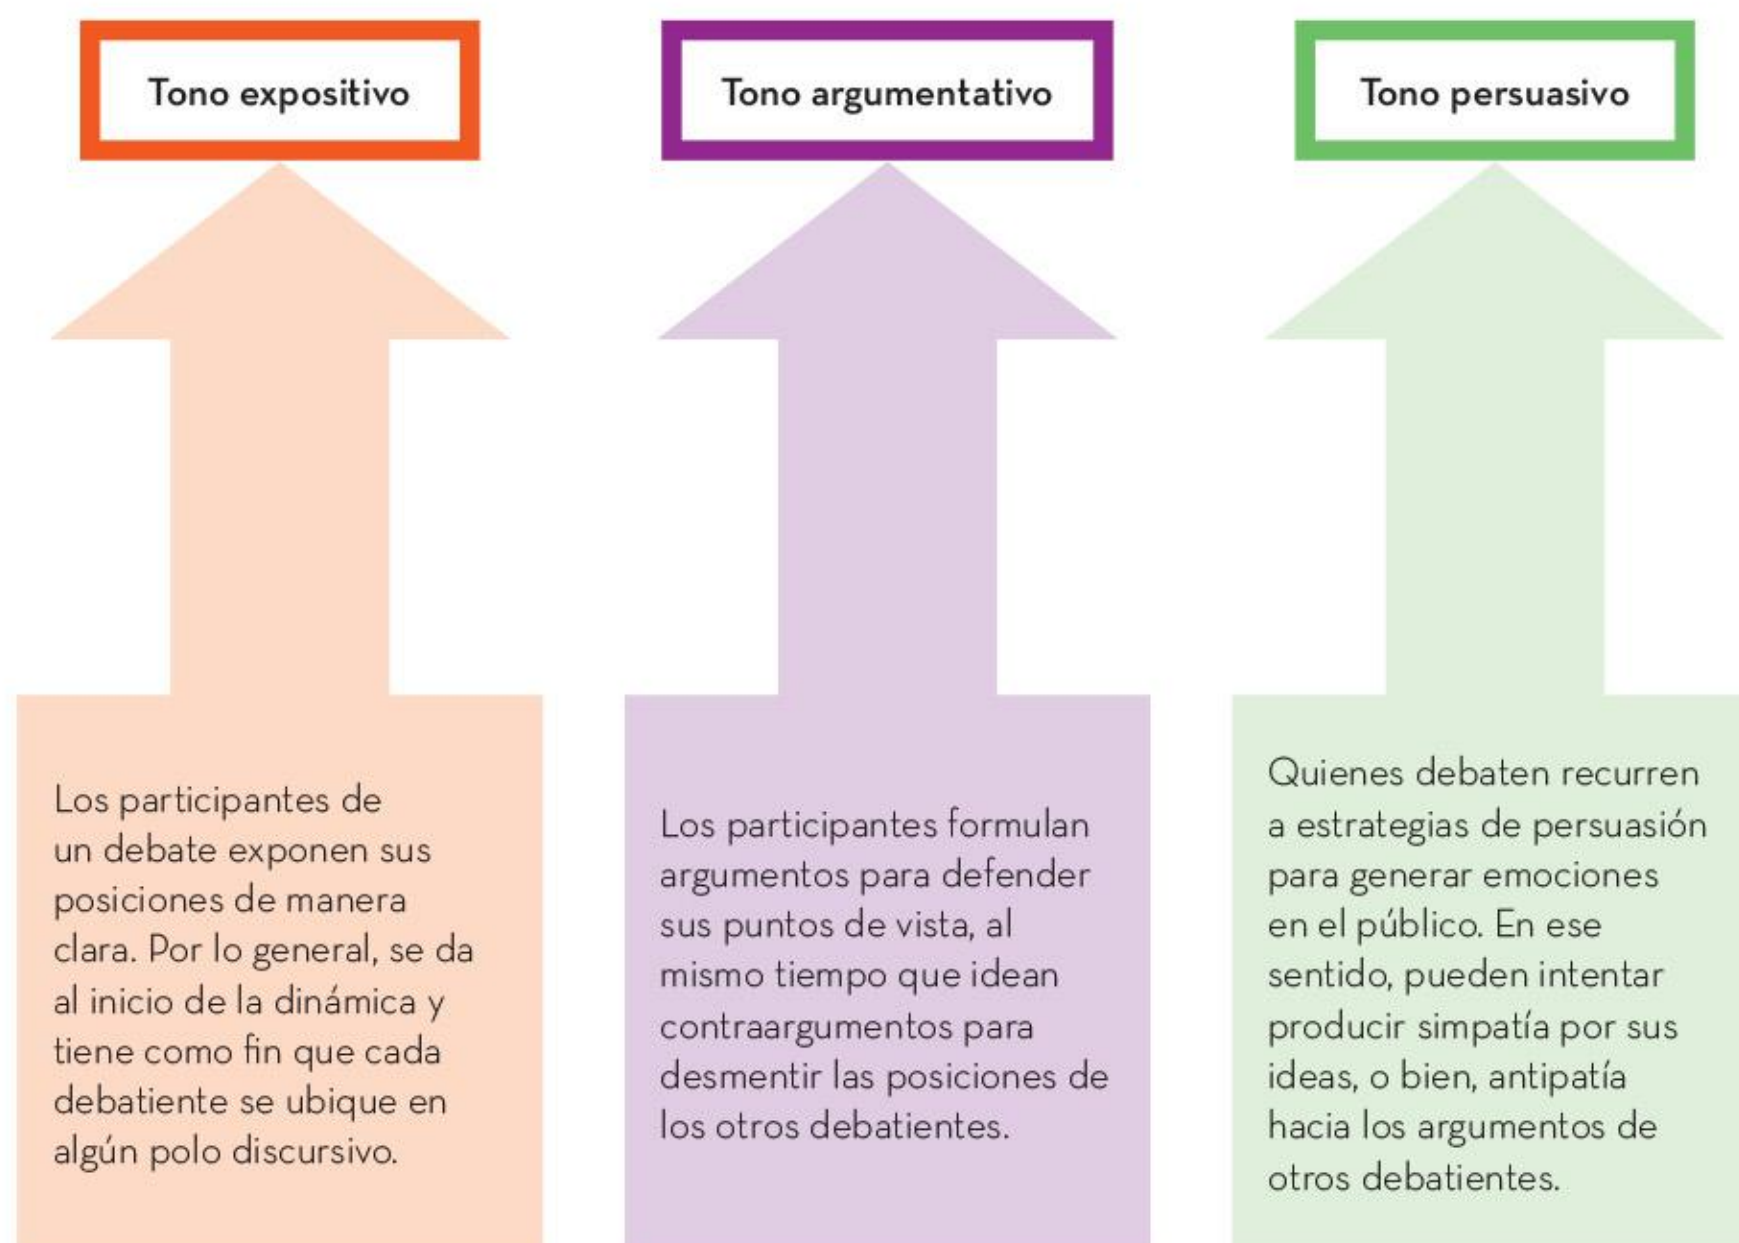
Tono expositivo

Los participantes de un debate exponen sus posiciones de manera clara. Por lo general, se da al inicio de la dinámica y tiene como fin que cada debatiente se ubique en algún polo discursivo.

Tono argumentativo

Los participantes formulan argumentos para defender sus puntos de vista, al mismo tiempo que idean contraargumentos para desmentir las posiciones de los otros debatientes.

Tono persuasivo

Quienes debaten recurren a estrategias de persuasión para generar emociones en el público. En ese sentido, pueden intentar producir simpatía por sus ideas, o bien, antipatía hacia los argumentos de otros debatientes.